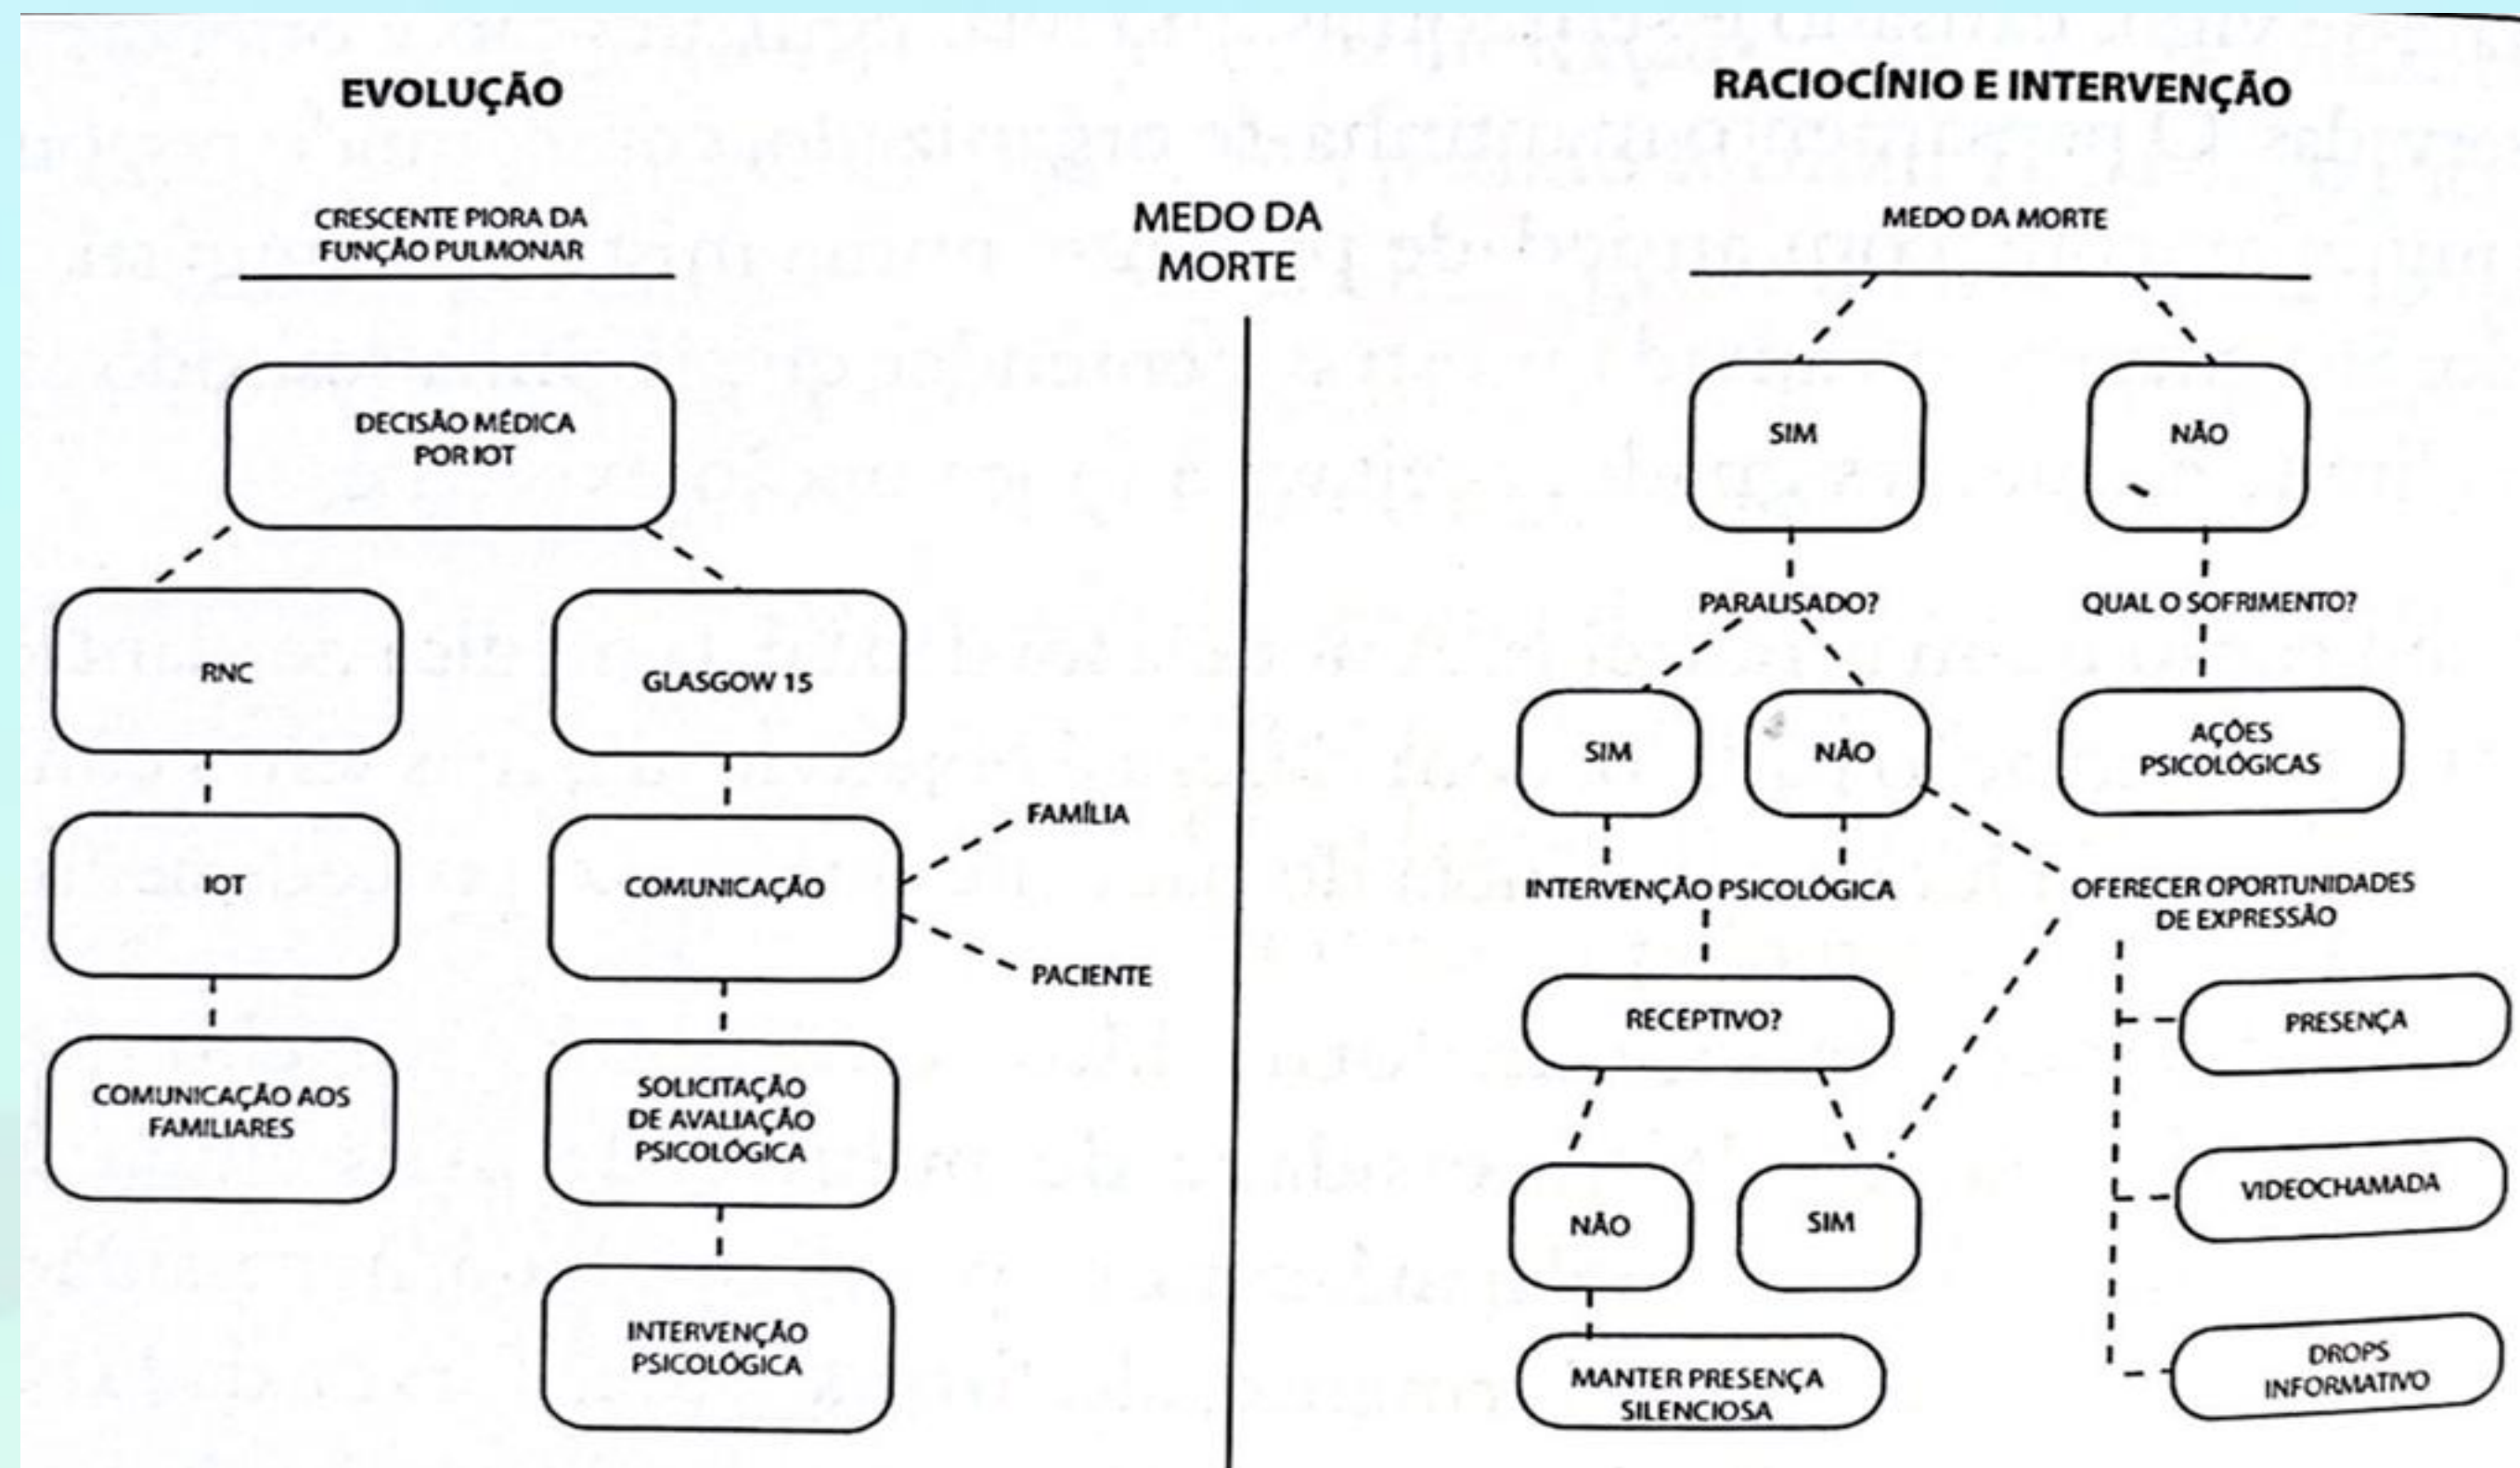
EVOLUÇÃO

CRESCENTE PIORA DA FUNÇÃO PULMONAR

DECISÃO MÉDICA POR IOT

RNC

GLASGOW 15

IOT

COMUNICAÇÃO

FAMÍLIA

PACIENTE

COMUNICAÇÃO AOS FAMILIARES

SOLICITAÇÃO DE AVALIAÇÃO PSICOLÓGICA

INTERVENÇÃO PSICOLÓGICA

MEDO DA MORTE

RACIOCÍNIO E INTERVENÇÃO

MEDO DA MORTE

SIM

NÃO

PARALISADO?

QUAL O SOFRIMENTO?

SIM

NÃO

AÇÕES PSICOLÓGICAS

INTERVENÇÃO PSICOLÓGICA

OFERECER OPORTUNIDADES DE EXPRESSÃO

RECEPTIVO?

PRESENÇA

NÃO

SIM

VIDEOCHAMADA

MANTER PRESENÇA SILENCIOSA

DROPS INFORMATIVO